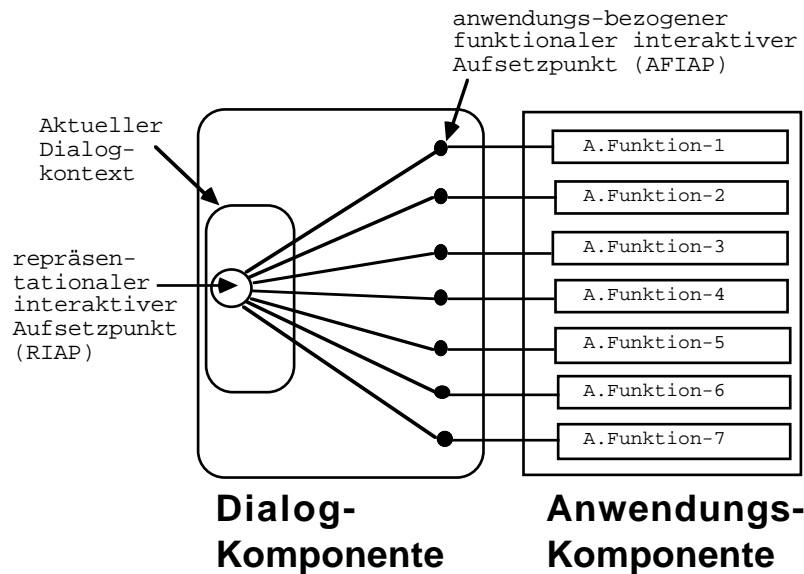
anwendungs-bezogener funktionaler interaktiver Aufsetzpunkt (AFIAP)

Aktueller Dialogkontext

repräsentationaler interaktiver Aufsetzpunkt (RIAP)

A.Funktion-1

A.Funktion-2

A.Funktion-3

A.Funktion-4

A.Funktion-5

A.Funktion-6

A.Funktion-7

Dialog-Komponente

Anwendungs-Komponente